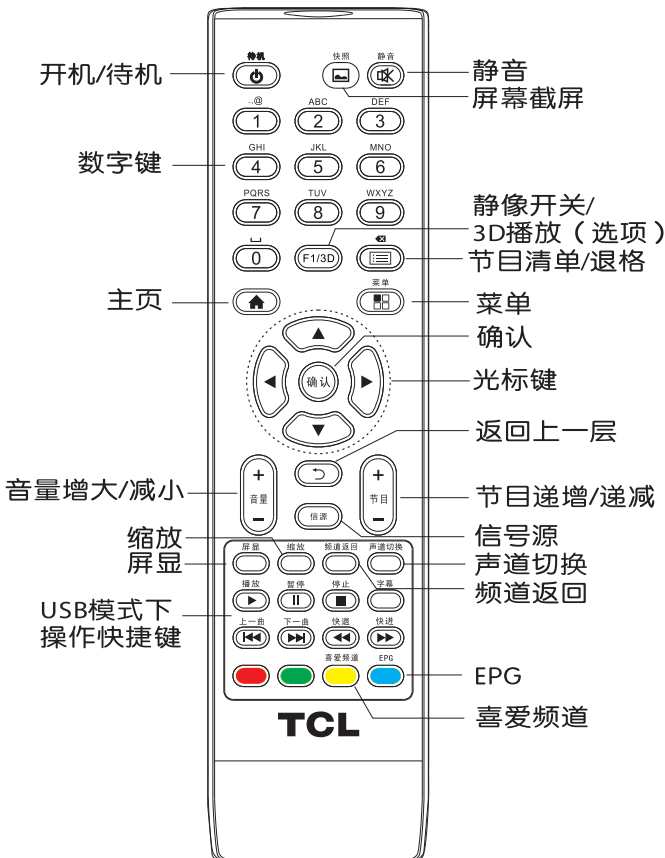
开机/待机
待机
快照
静音
静音
屏幕截屏
.,@
1
ABC
2
DEF
3
数字键
GHI
4
JKL
5
MNO
6
PQRS
7
TUV
8
WXYZ
9
静像开关/
3D播放（选项）
0
F1/3D
节目清单/退格
主页
菜单
菜单
确认
确认
光标键
返回上一层
音量增大/减小
+
音量
−
+
节目
−
节目递增/递减
信源
缩放
屏显
信号源
屏显
缩放
频道返回
声道切换
声道切换
字幕
频道返回
USB模式下
操作快捷键
播放
暂停
停止
上一曲
下一曲
快退
快进
喜爱频道
EPG
EPG
TCL
喜爱频道